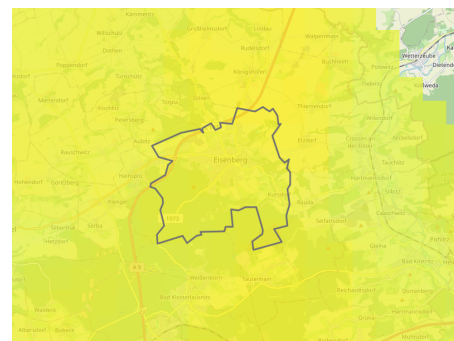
Kämmeritz
Großbockedra
Lindig
Wetzdorf
Bollschütz
Dorfen
Ruttersdorf
Buchheim
Wittersdorf
Tünschütz
Königshofen
Petersberg
Thiemendorf
Klosterlausnitz
Eisenberg
Kursdorf
Rauda
Seifartsdorf
Hainspitz
Gösen
Etdorf
L1070
Weißenborn
Lauterngen
Reichardsdorf
Bad Klosterlausnitz
Albersdorf
Bobeck
Hermsdorf
Gieba
Grüna
Wetterzeube
Zeitz
A9